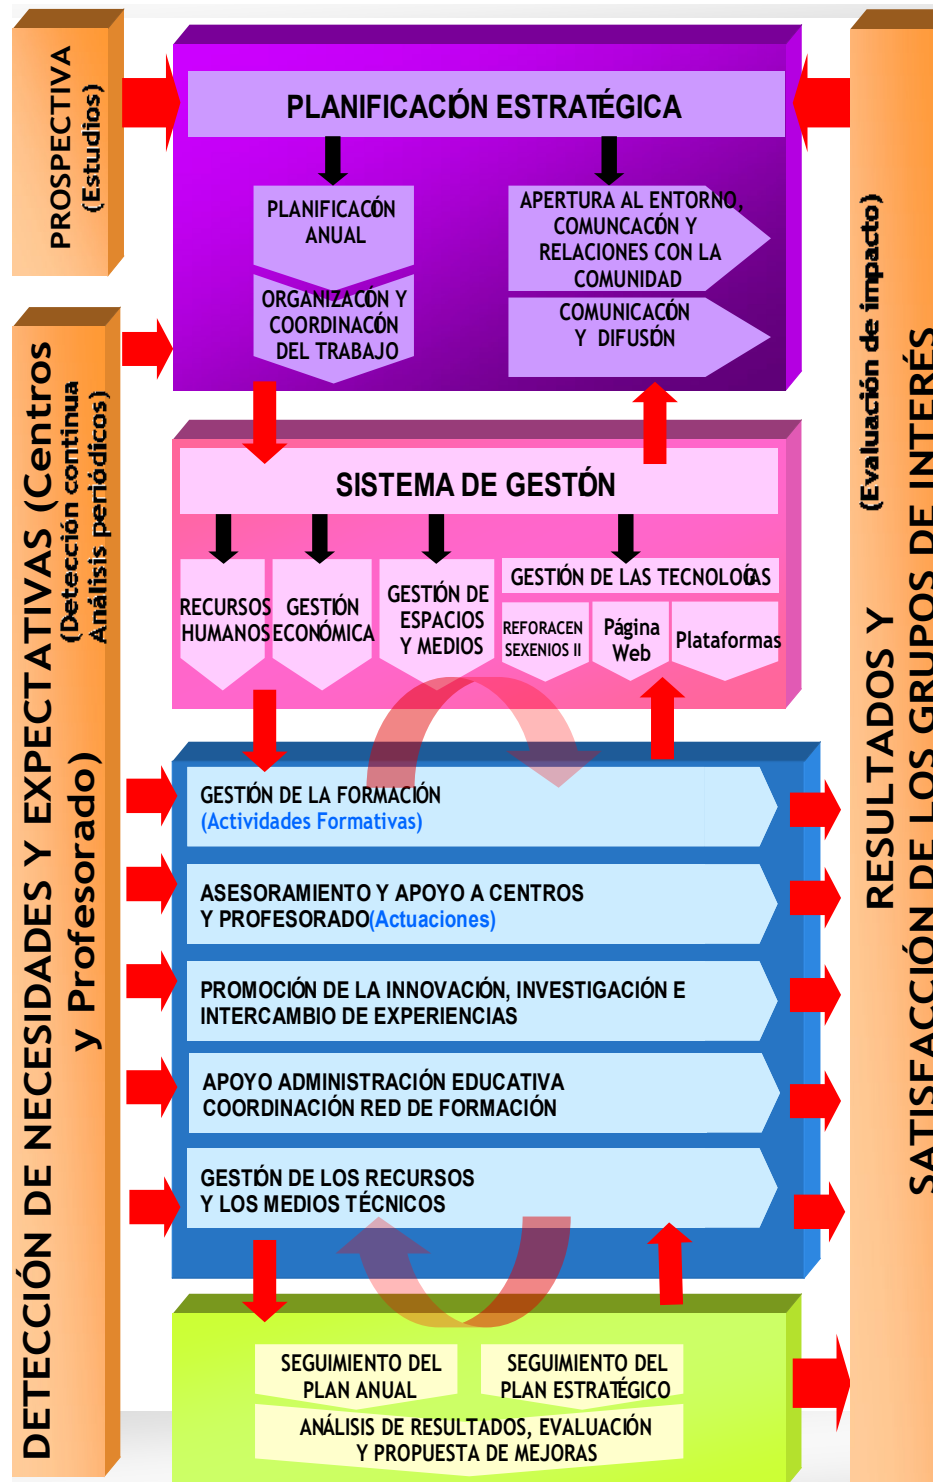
PROSPECTIVA (Estudios)

PLANIFICACIÓN ESTRATÉGICA

PLANIFICACIÓN ANUAL

ORGANIZACIÓN Y COORDINACIÓN DEL TRABAJO

APERTURA AL ENTORNO, COMUNICACIÓN Y RELACIONES CON LA COMUNIDAD

COMUNICACIÓN Y DIFUSIÓN

SISTEMA DE GESTIÓN

RECURSOS HUMANOS

GESTIÓN ECONÓMICA

GESTIÓN DE ESPACIOS Y MEDIOS

GESTIÓN DE LAS TECNOLOGÍAS

REFORACEN SEXENIOS II

Página Web

Plataformas

GESTIÓN DE LA FORMACIÓN (Actividades Formativas)

ASESORAMIENTO Y APOYO A CENTROS Y PROFESORADO(Actuaciones)

PROMOCIÓN DE LA INNOVACIÓN, INVESTIGACIÓN E INTERCAMBIO DE EXPERIENCIAS

APOYO ADMINISTRACIÓN EDUCATIVA COORDINACIÓN RED DE FORMACIÓN

GESTIÓN DE LOS RECURSOS Y LOS MEDIOS TÉCNICOS

SEGUIMIENTO DEL PLAN ANUAL

SEGUIMIENTO DEL PLAN ESTRATÉGICO

ANÁLISIS DE RESULTADOS, EVALUACIÓN Y PROPUESTA DE MEJORAS

DETECCIÓN DE NECESIDADES Y EXPECTATIVAS (Centros y Profesorado)
(Detección continua Análisis periódicos)

RESULTADOS Y SATISFACCIÓN DE LOS GRUPOS DE INTERÉS
(Evaluación de impacto)